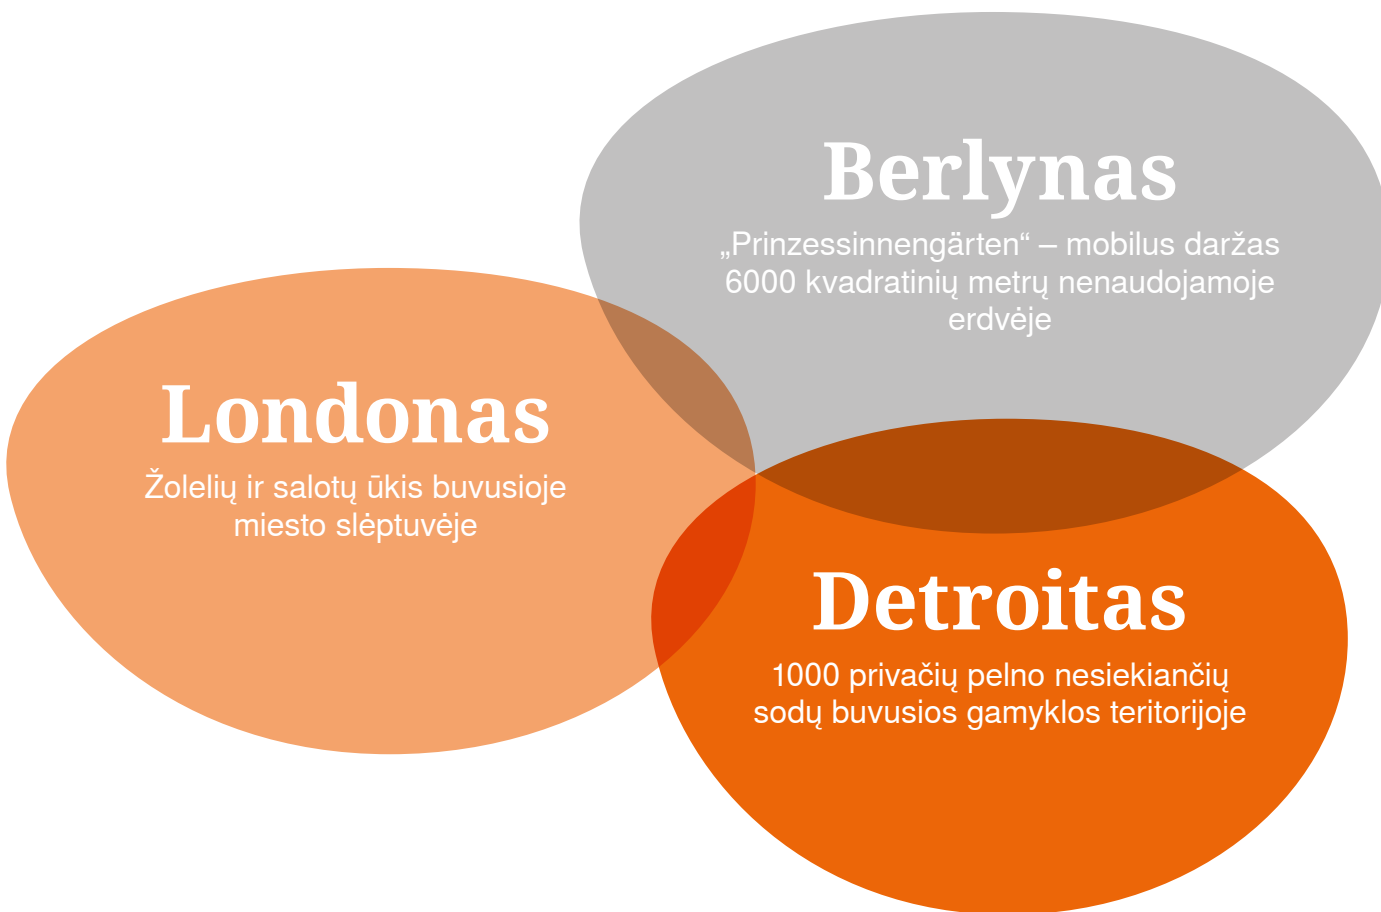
Berlynas
„Prinzessinnengärten“ – mobilus daržas 6000 kvadratinių metrų nenaudojamoje erdvėje

Londonas
Žolelių ir salotų ūkis buvusioje miesto slėptuvėje

Detroitas
1000 privačių pelno nesiekiančių sodų buvusios gamyklos teritorijoje